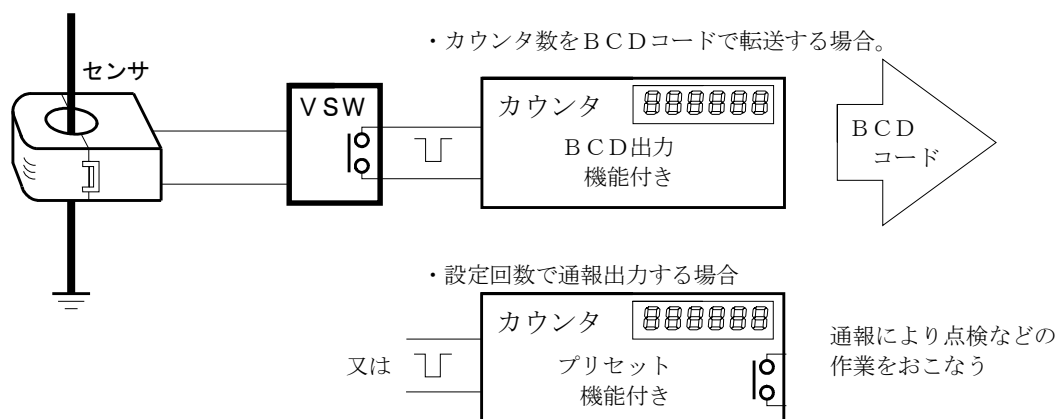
・カウンタ数をＢＣＤコードで転送する場合。

センサ

ＶＳＷ

カウンタ 888888

ＢＣＤ出力
機能付き

ＢＣＤ
コード

・設定回数で通報出力する場合

カウンタ 888888

又は

プリセット
機能付き

通報により点検などの
作業をおこなう